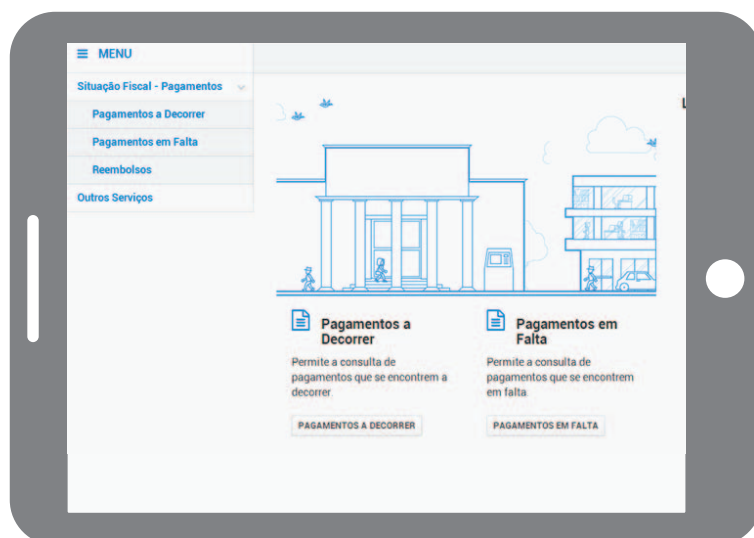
MENU

Situação Fiscal - Pagamentos

Pagamentos a Decorrer

Pagamentos em Falta

Reembolsos

Outros Serviços

L

Pagamentos a Decorrer

Permite a consulta de pagamentos que se encontrem a decorrer

PAGAMENTOS A DECORRER

Pagamentos em Falta

Permite a consulta de pagamentos que se encontrem em falta

PAGAMENTOS EM FALTA